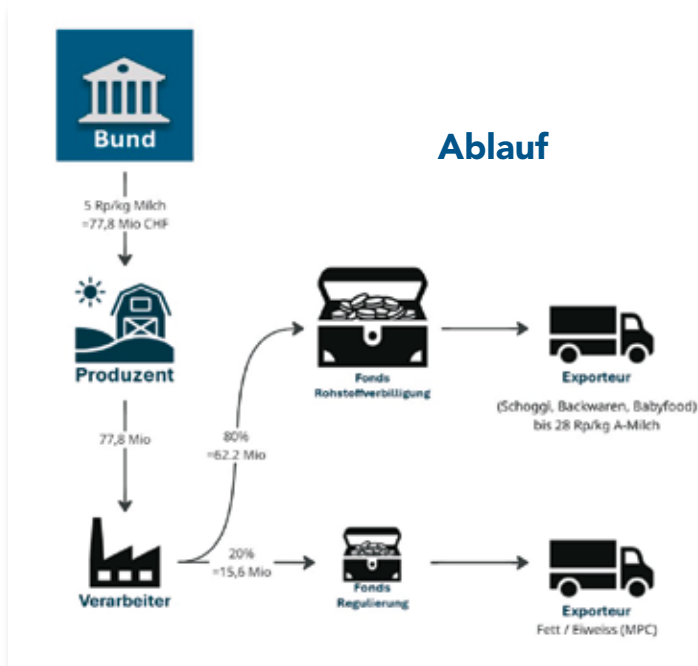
Bund

Ablauf

5 Rp/kg Milch
=77,8 Mio CHF

Produzent

77,8 Mio

80%
=62.2 Mio

Fonds
Rohstoffverbilligung

Exporteur
(Schoggi, Backwaren, Babyfood)
bis 28 Rp/kg A-Milch

Verarbeiter

20%
=15,6 Mio

Fonds
Regulierung

Exporteur
Fett / Eiweiss (MPC)